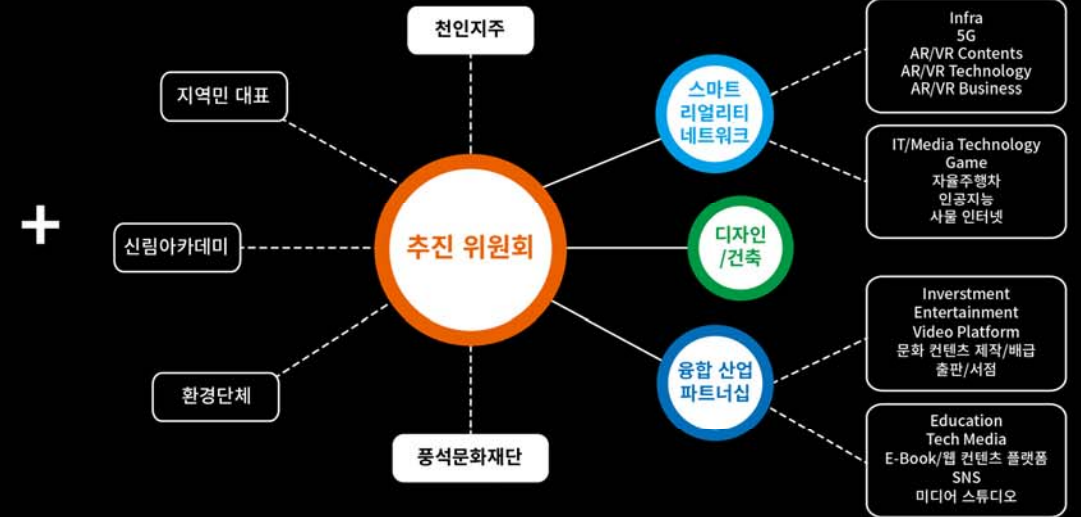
+

천인지주

지역민 대표

신림아카데미

환경단체

풍석문화재단

추진 위원회

스마트 리얼리티 네트워크

디자인 /건축

융합 산업 파트너십

Infra
5G
AR/VR Contents
AR/VR Technology
AR/VR Business

IT/Media Technology
Game
자율주행차
인공지능
사물 인터넷

Inverstment
Entertainment
Video Platform
문화 컨텐츠 제작/배급
출판/서점

Education
Tech Media
E-Book/웹 컨텐츠 플랫폼
SNS
미디어 스튜디오